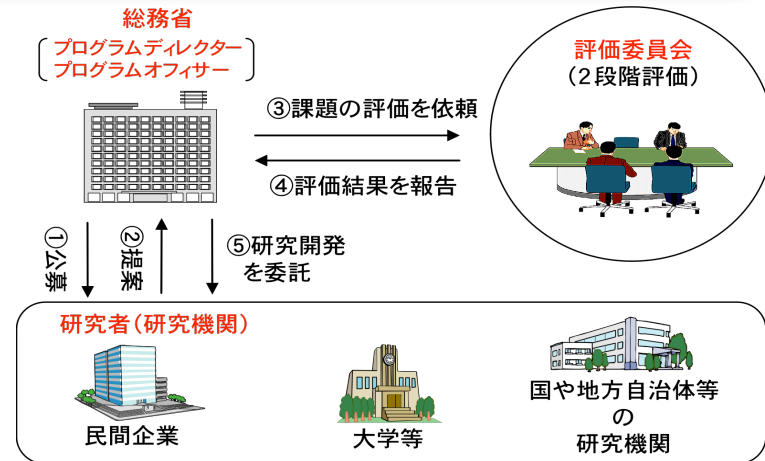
総務省
プログラムディレクター
プログラムオフィサー

評価委員会
（２段階評価）

③課題の評価を依頼

④評価結果を報告

①公募

②提案

⑤研究開発を委託

研究者（研究機関）

民間企業

大学等

国や地方自治体等の研究機関